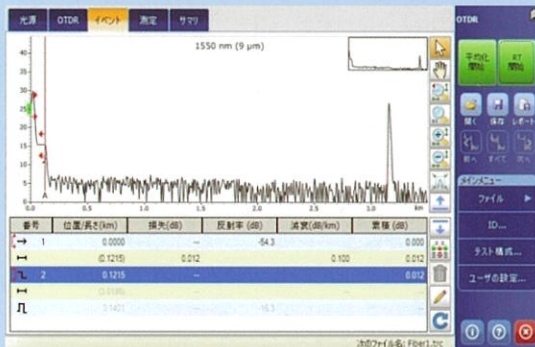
光源 OTDR イベント 測定 サマリ

OTDR

1550 nm (9 μm)

40
35
30
25
20
15
10
5
0

A

0.0 0.5 1.0 1.5 2.0 2.5 3.0 km

平均化開始

RT開始

開く 保存 レポート

前へ すべて 次へ

メインメニュー

ファイル

ID...

テスト構成...

ユーザの設定...

| 番号 | 位置/長さ(km) | 損失(dB) | 反射率(dB) | 減衰(dB/km) | 累積(dB) |
|---|---|---|---|---|---|
| 1 | 0.0000 | -- | -54.3 | -- | 0.000 |
| | (0.1215) | 0.012 | | 0.100 | 0.012 |
| 2 | 0.1215 | -- | | | 0.012 |
| | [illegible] | | | | |
| | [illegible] | | -16.5 | | |

次のファイル名: Fiber1.trc